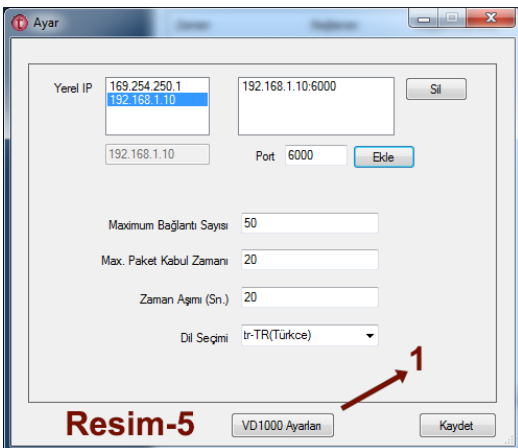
Ayar

Yerel IP
169.254.250.1
192.168.1.10
192.168.1.10:6000
Sil
192.168.1.10
Port 6000
Ekle

Maximum Bağlantı Sayısı 50
Max. Paket Kabul Zamanı 20
Zaman Aşımı (Sn.) 20
Dil Seçimi tr-TR(Türkce)

1
Resim-5
VD1000 Ayarları
Kaydet